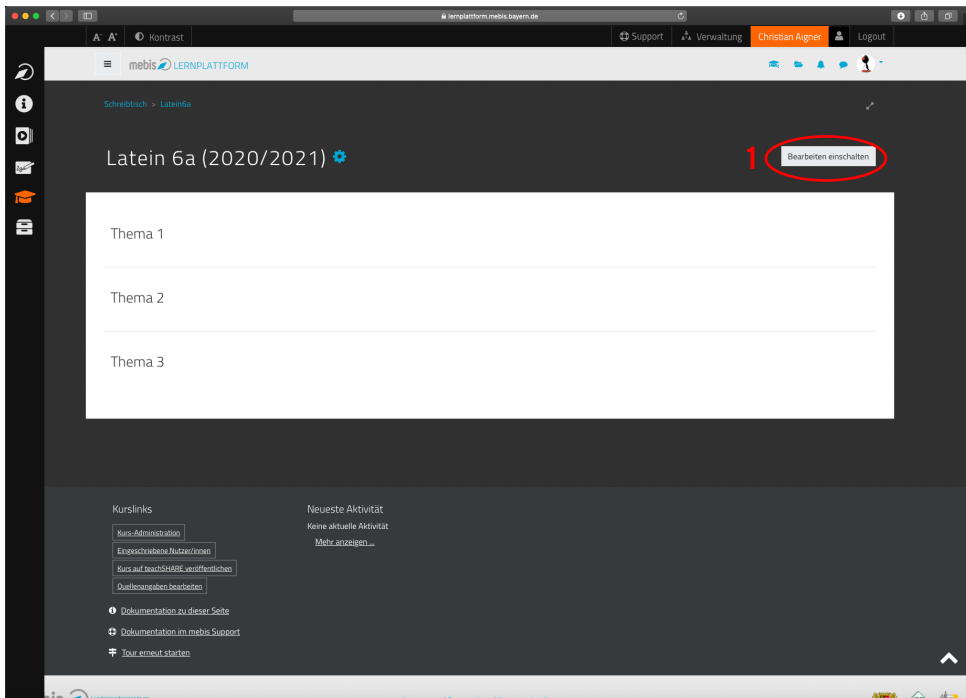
lernplattform.mebis.bayern.de

A A Kontrast

Support Verwaltung Christian Aigner Logout

mebis LERNPLATTFORM

Schreibtisch > Latein6a

Latein 6a (2020/2021)

1

Bearbeiten einschalten

Thema 1

Thema 2

Thema 3

Kurslinks

Kurs-Administration

Eingeschriebene Nutzer/innen

Kurs auf teachSHARE veröffentlichen

Quellenangaben bearbeiten

Dokumentation zu dieser Seite

Dokumentation im mebis Support

Tour erneut starten

Neueste Aktivität

Keine aktuelle Aktivität

Mehr anzeigen ...